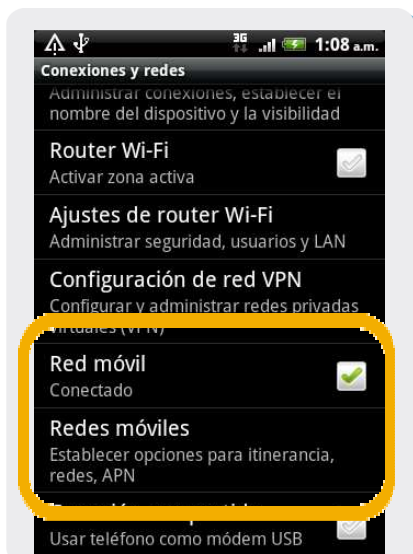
3G 1:08 a.m.

Conexiones y redes

Administrar conexiones, establecer el nombre del dispositivo y la visibilidad

Router Wi-Fi
Activar zona activa

Ajustes de router Wi-Fi
Administrar seguridad, usuarios y LAN

Configuración de red VPN
Configurar y administrar redes privadas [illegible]

Red móvil
Conectado

Redes móviles
Establecer opciones para itinerancia, redes, APN

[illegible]
Usar teléfono como módem USB